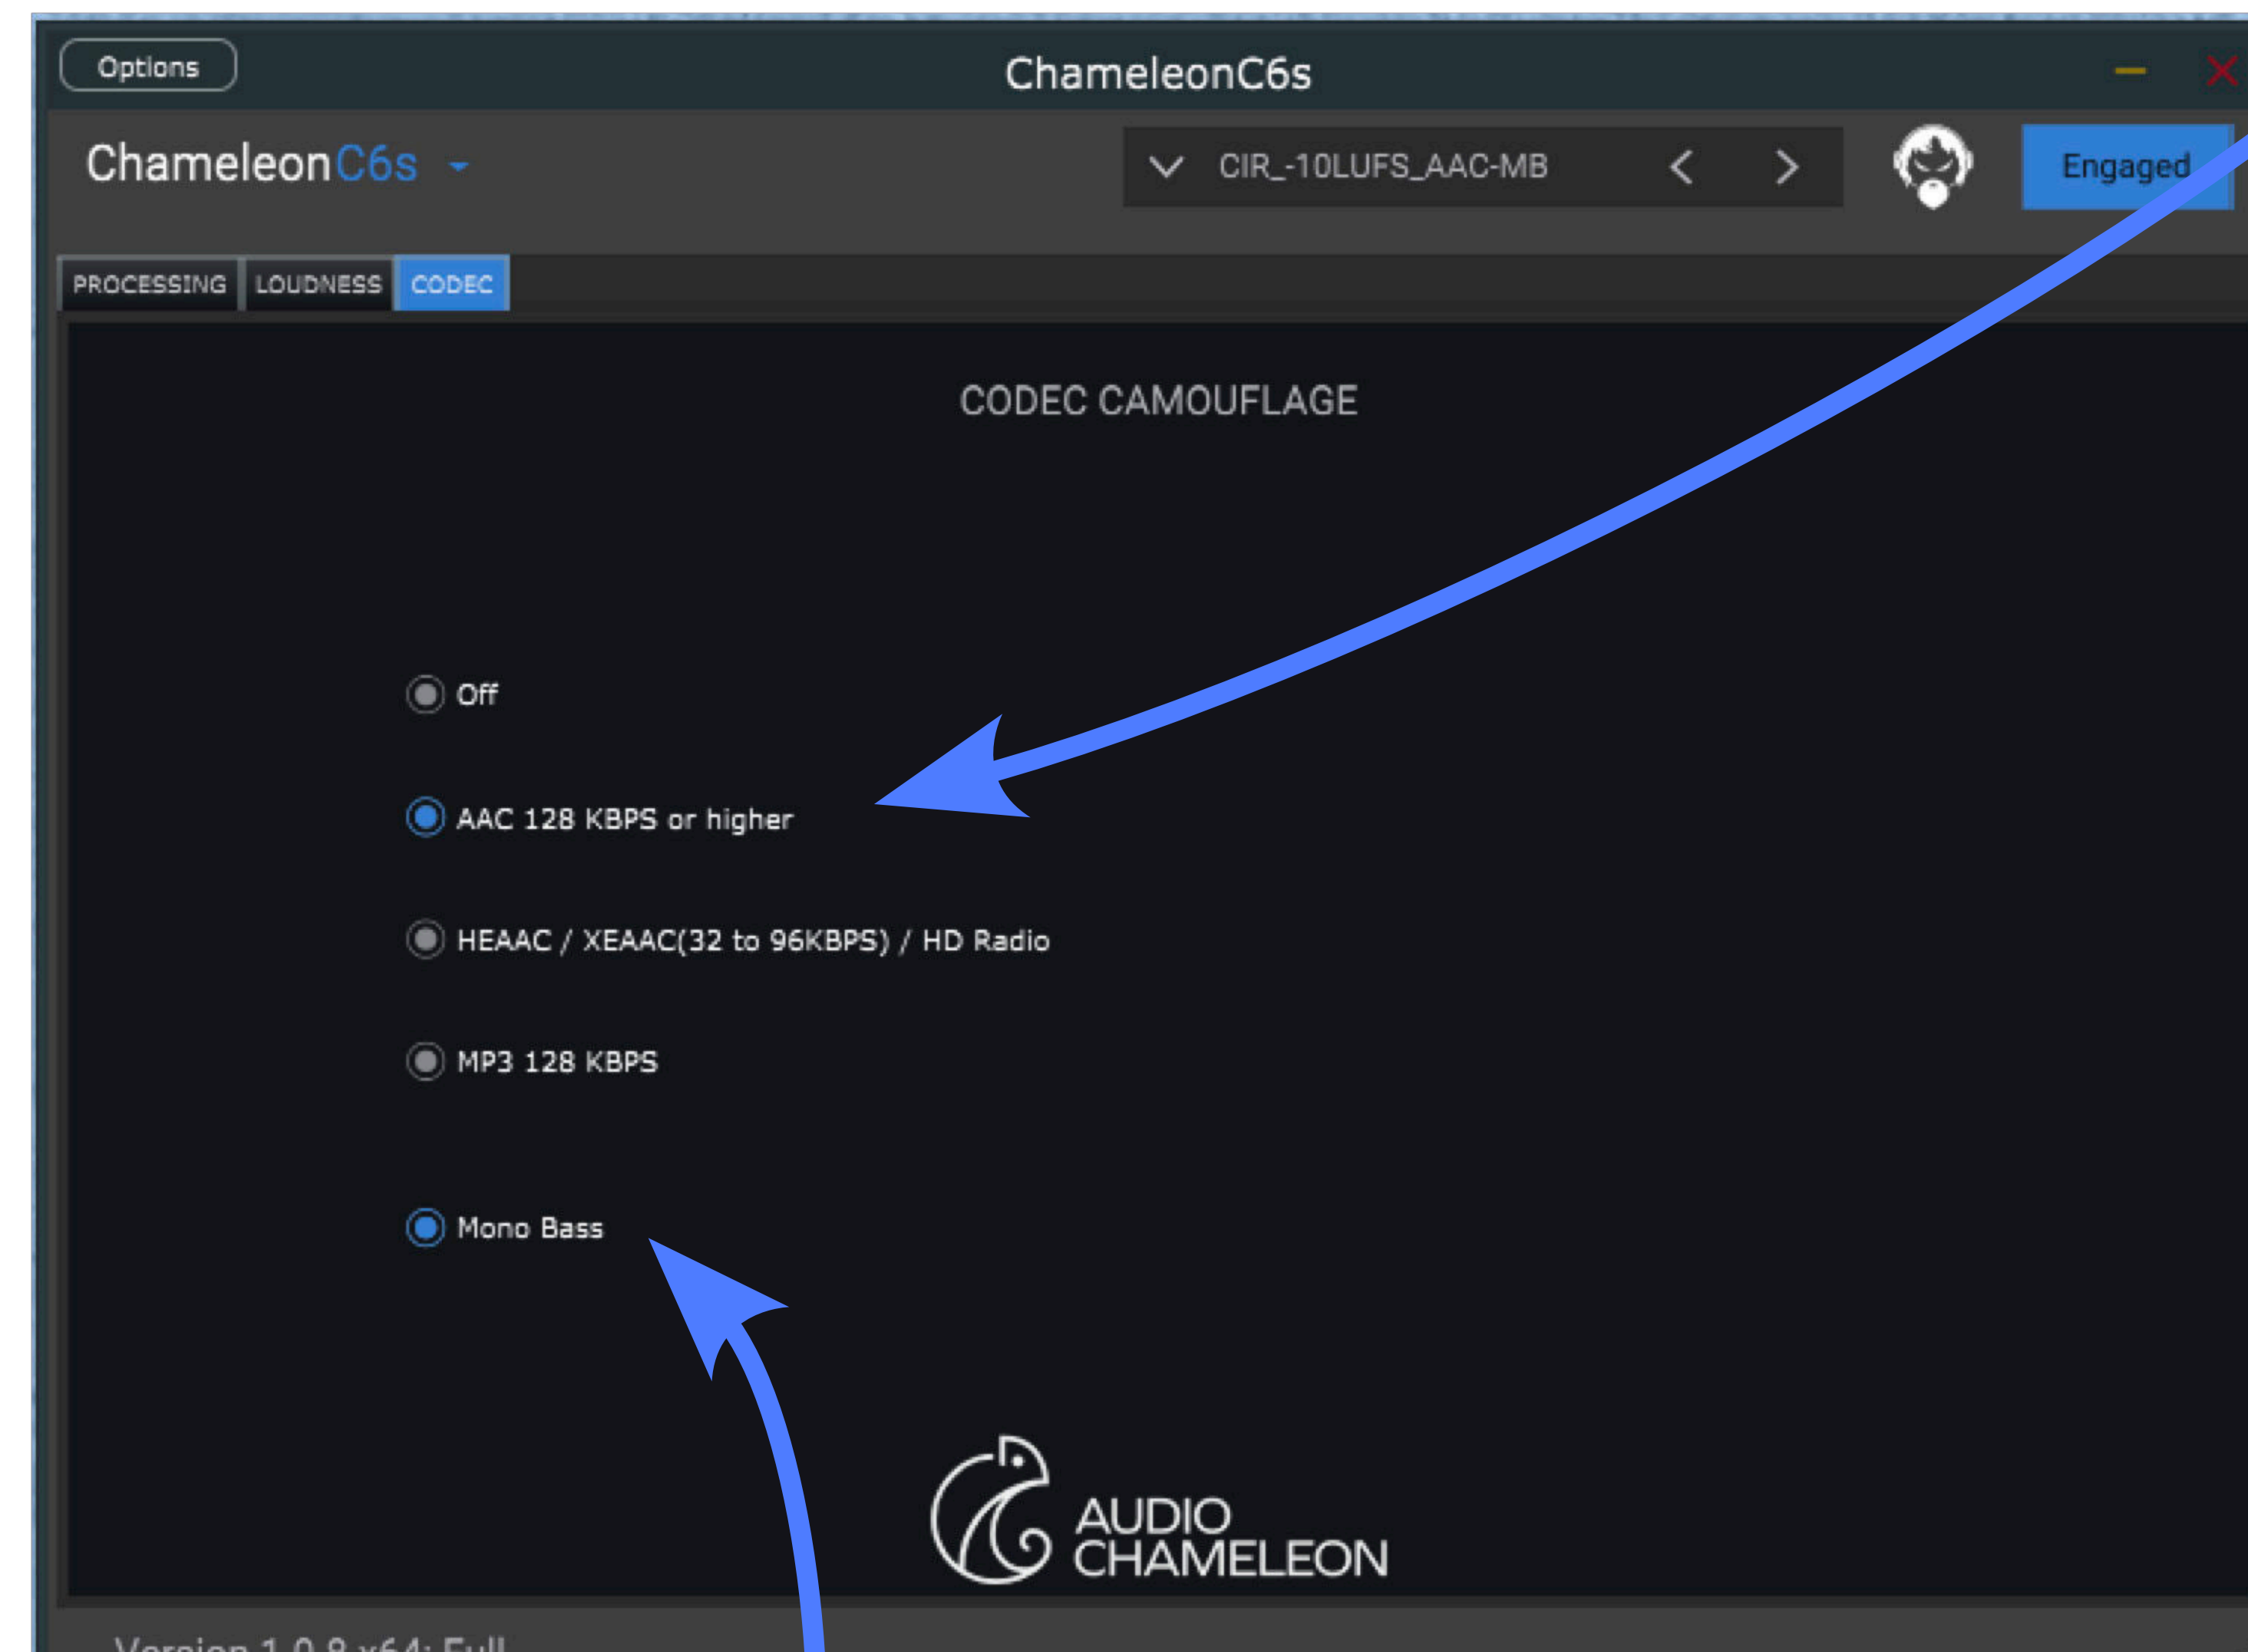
Options

ChameleonC6s

ChameleonC6s

CIR_-10LUFS_AAC-MB

Engaged

PROCESSING LOUDNESS CODEC

CODEC CAMOUFLAGE

Off

AAC 128 KBPS or higher

HEAAC / XEAAC(32 to 96KBPS) / HD Radio

MP3 128 KBPS

Mono Bass

AUDIO CHAMELEON

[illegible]